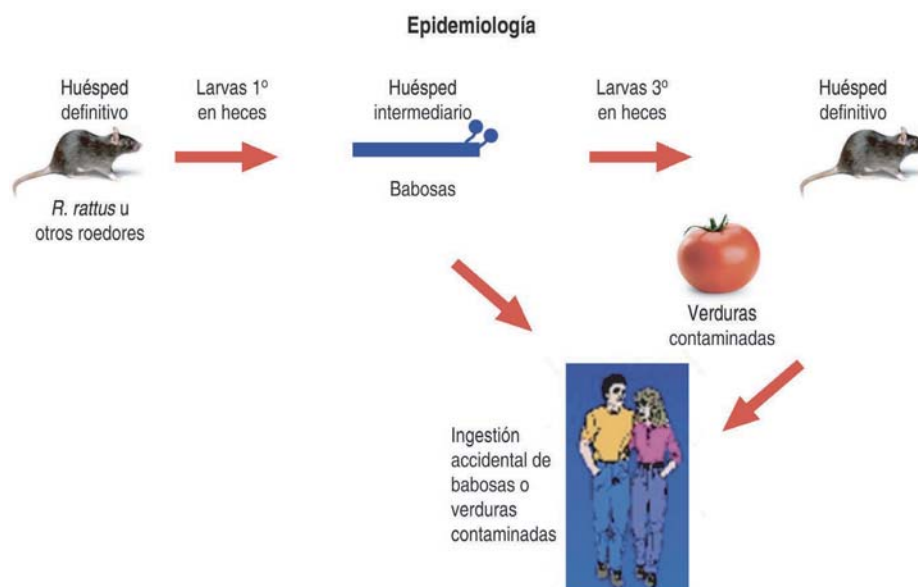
Epidemiología

Huésped definitivo

R. rattus u otros roedores

Larvas 1° en heces

Huésped intermediario

Babosas

Larvas 3° en heces

Huésped definitivo

Verduras contaminadas

Ingestión accidental de babosas o verduras contaminadas